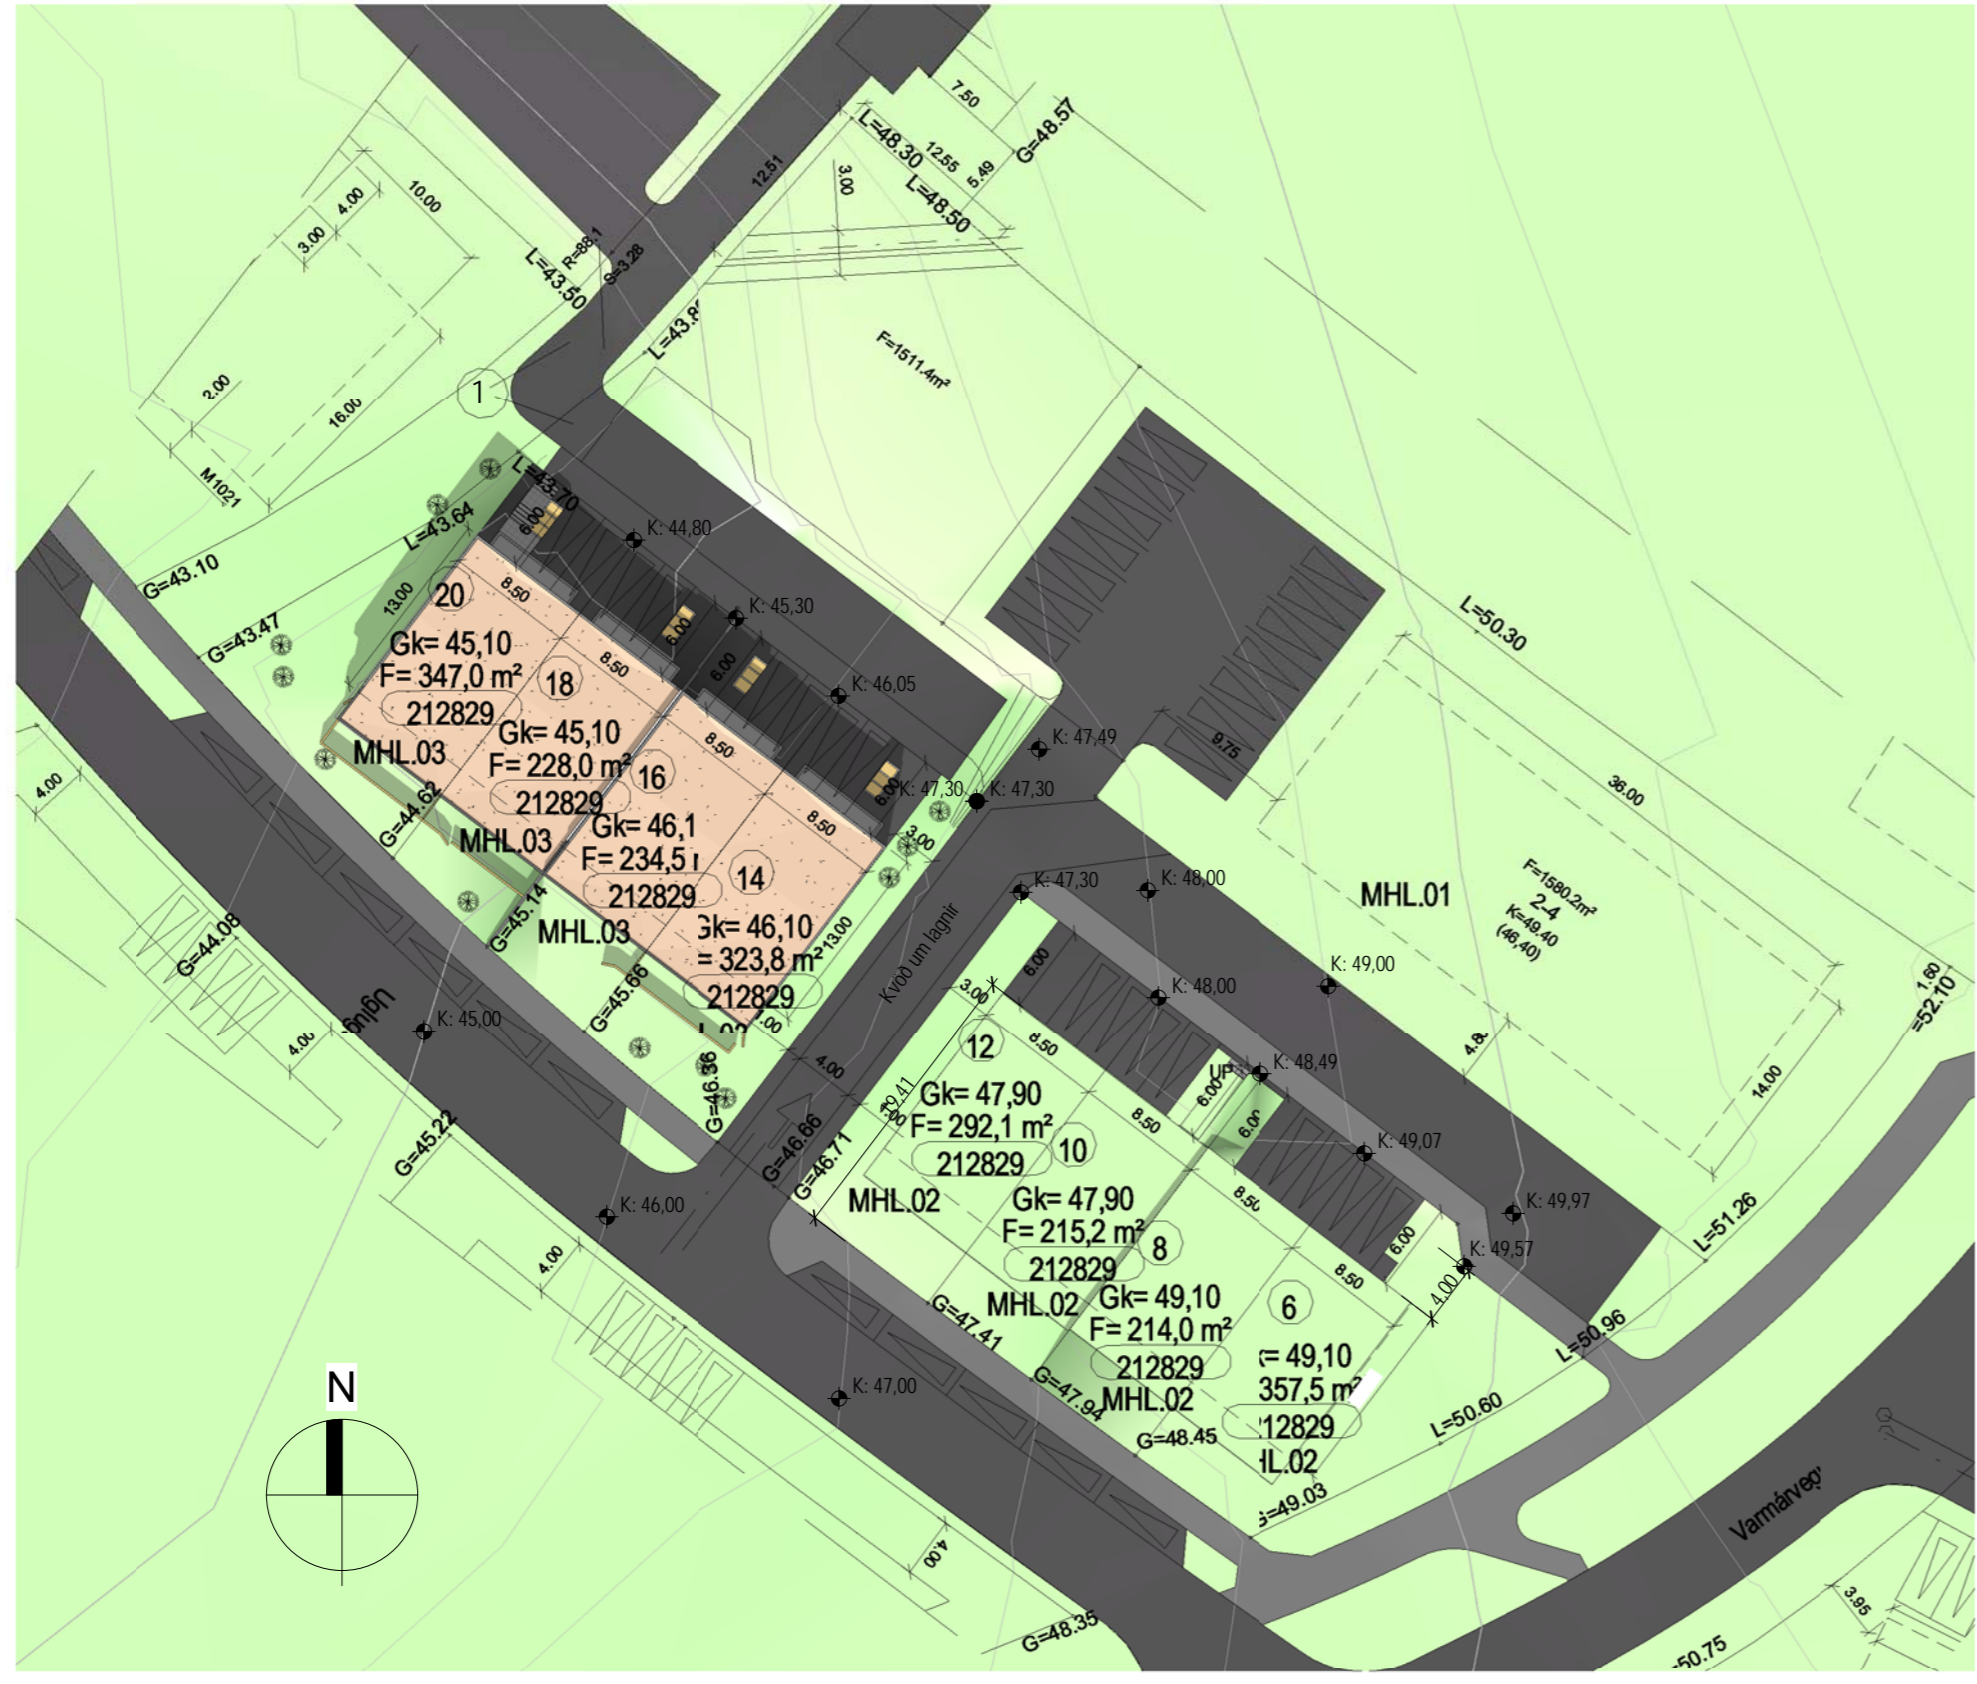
7.50
G=48.57
L=48.30
12.55
5.49
3.00
L=48.50
12.51
10.00
4.00
3.00
L=43.50
R=88.1
S=3.28
L=43.8
F=1511.4m²
1
2.00
16.00
M1021
L=43.70
6.00
K: 44,80
L=43.64
G=43.10
13.00
20
8.50
K: 45,30
G=43.47
Gk= 45,10
F= 347,0 m²
18
8.50
6.00
6.00
K: 46,05
L=50.30
212829
Gk= 45,10
F= 228,0 m²
16
8.50
K: 47,49
9.75
36.00
MHL.03
212829
6.00
K: 47,30
K: 47,30
4.00
G=44.62
MHL.03
Gk= 46,1
F= 234,5
14
8.50
3.00
212829
K: 47,30
K: 48,00
MHL.01
F=1580.2m²
2-4
K=49.40
(46,40)
G=45.14
MHL.03
Gk= 46,10
= 323,8 m²
13.00
Kvoð um lagnir
G=44.08
212829
6.00
G=45.66
3.00
K: 48,00
K: 49,00
1.60
=52.10
Uglug
K: 45,00
4.00
00
12
8.50
UP
K: 48,49
4.8
14.00
4.00
G=46.36
4.00
Gk= 47,90
29.41
F= 292,1 m²
6.00
6.00
8.50
10
212829
K: 49,07
G=45.22
G=46.66
G=46.71
MHL.02
Gk= 47,90
8.50
K: 49,97
K: 46,00
F= 215,2 m²
8
212829
6.00
K: 49,57
L=51.26
4.00
G=47.41
MHL.02
Gk= 49,10
6
8.50
4.00
F= 214,0 m²
L=50.96
= 49,10
N
K: 47,00
212829
357,5 m²
G=47.94
MHL.02
12829
G=48.45
L=50.60
IL.02
G=49.03
Varmárvegi
4.00
G=48.35
3.85
50.75